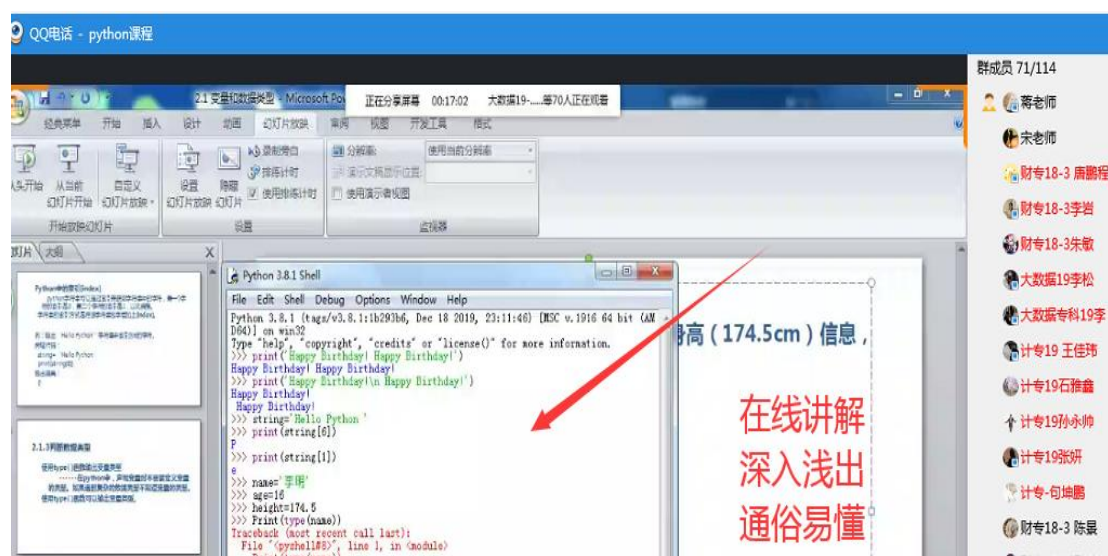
QQ电话 - python课程

群成员 71/114
蒋老师
宋老师
财专18-3 唐鹏程
财专18-3李岩
财专18-3朱敏
大数据19李松
大数据专科19李
计专19 王佳玮
计专19石雅鑫
计专19孙永帅
计专19张妍
计专-句坤鹏
财专18-3 陈晨

2.1 变量和数据类型 - Microsoft Po
正在分享屏幕 00:17:02 大数据19-......等70人正在观看

经典菜单 开始 插入 设计 动画 幻灯片放映 审阅 视图 开发工具 格式
从头开始 从当前幻灯片开始 自定义幻灯片放映 设置幻灯片放映 隐藏幻灯片 录制旁白 排练计时 使用排练计时 分辨率: 使用当前分辨率 演示文稿显示位置: 使用演示者视图
开始放映幻灯片 设置 监视器
幻灯片 大纲

Python 3.8.1 Shell
File Edit Shell Debug Options Window Help
Python 3.8.1 (tags/v3.8.1:1b293b6, Dec 18 2019, 23:11:46) [MSC v.1916 64 bit (AMD64)] on win32
Type "help", "copyright", "credits" or "license()" for more information.
>>> print('Happy Birthday! Happy Birthday!')
Happy Birthday! Happy Birthday!
>>> print('Happy Birthday!\n Happy Birthday!')
Happy Birthday!
 Happy Birthday!
>>> string='Hello Python '
>>> print(string[6])
P
>>> print(string[1])
e
>>> name='李明'
>>> age=16
>>> height=174.5
>>> Print(type(name))
Traceback (most recent call last):
  File "<pyshell#8>", line 1, in <module>

身高（174.5cm）信息，

在线讲解
深入浅出
通俗易懂